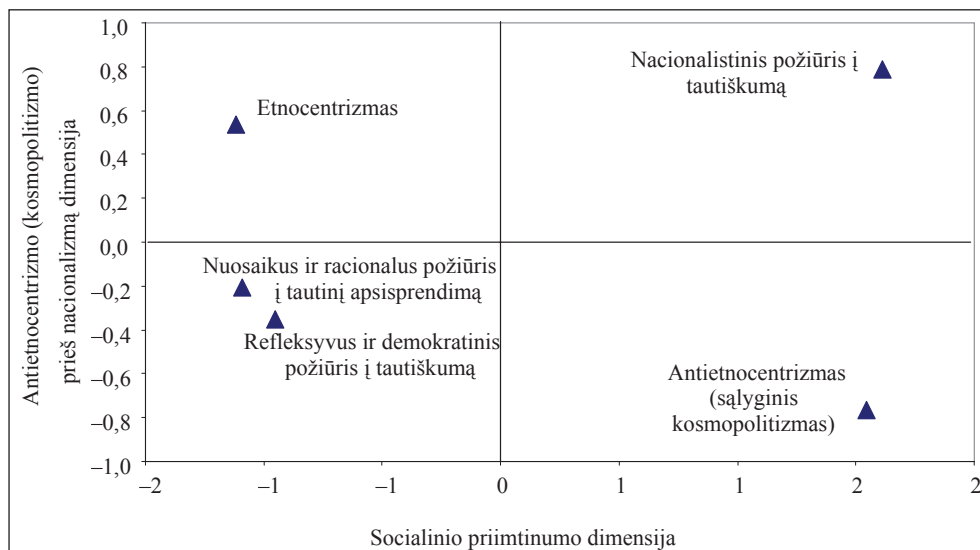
Antietnocentrizmo (kosmopolitizmo) prieš nacionalizmą dimensija

1,0
0,8
0,6
0,4
0,2
0,0
–0,2
–0,4
–0,6
–0,8
–1,0

Nacionalistinis požiūris į tautiškumą

Etnocentrizmas

Nuosaikus ir racionalus požiūris į tautinį apsisprendimą

Refleksyvus ir demokratinis požiūris į tautiškumą

Antietnocentrizmas (sąlyginis kosmopolitizmas)

–2
–1
–1
0
1
1
2
2

Socialinio priimtinumo dimensija